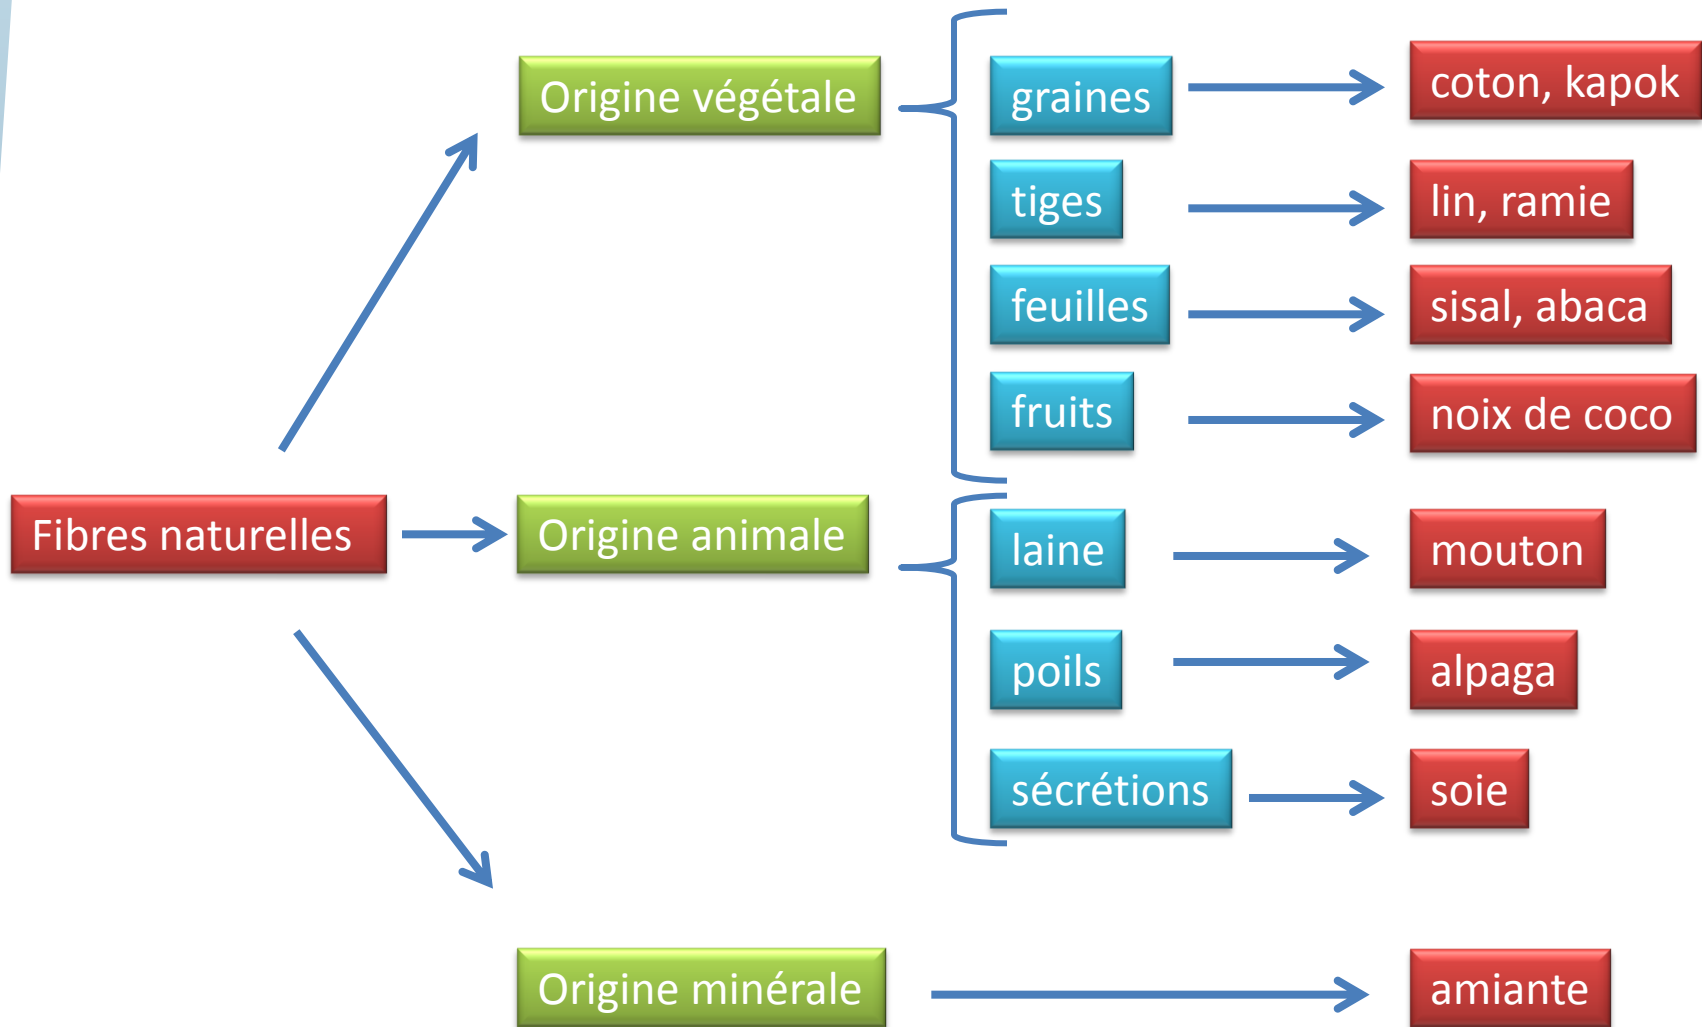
Fibres naturelles

Origine végétale

graines
coton, kapok

tiges
lin, ramie

feuilles
sisal, abaca

fruits
noix de coco

Origine animale

laine
mouton

poils
alpaga

sécrétions
soie

Origine minérale
amiante